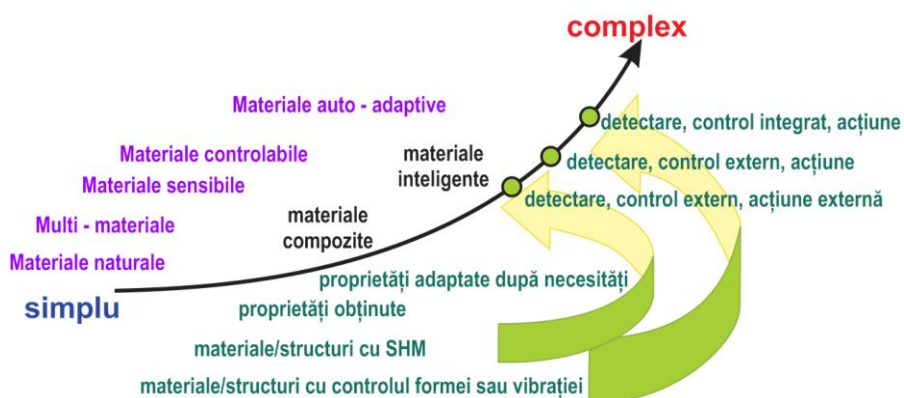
complex

Materiale auto - adaptive

Materiale controlabile

Materiale sensibile

Multi - materiale

Materiale naturale

simplu

materiale compozite

materiale inteligente

detectare, control integrat, acțiune

detectare, control extern, acțiune

detectare, control extern, acțiune externă

proprietăți adaptate după necesități

proprietăți obținute

materiale/structuri cu SHM

materiale/structuri cu controlul formei sau vibrației